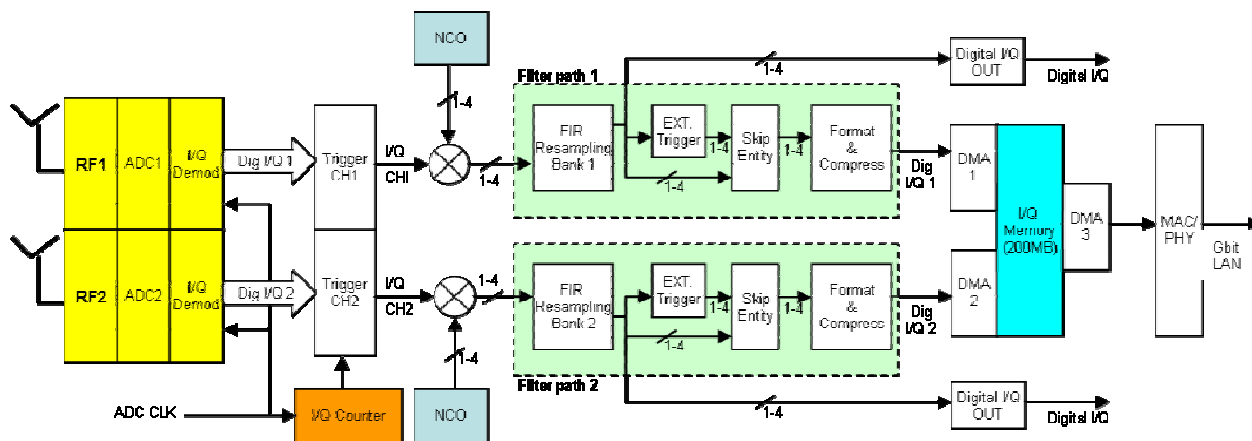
NCO

Filter path 1

1-4

Digital I/Q OUT

Digitsl I/Q

RF1

ADC1

I/Q Demod

Dig I/Q 1

Trigger CH1

I/Q CHI

1-4

1-4

FIR Resampling Bank 1

EXT. Trigger

1-4

Skip Entity

1-4

Format & Compress

1-4

Dig I/Q 1

DMA 1

I/Q Memory (200MB)

DMA 3

MAC/ PHY

Gbit LAN

RF2

ADC2

I/Q Demod

Dig I/Q 2

Trigger CH2

I/Q CH2

1-4

FIR Resampling Bank 2

EXT. Trigger

1-4

Skip Entity

1-4

Format & Compress

1-4

Dig I/Q 2

DMA 2

1-4

Filter path 2

ADC CLK

I/Q Counter

NCO

1-4

Digital I/Q OUT

Digitsl I/Q